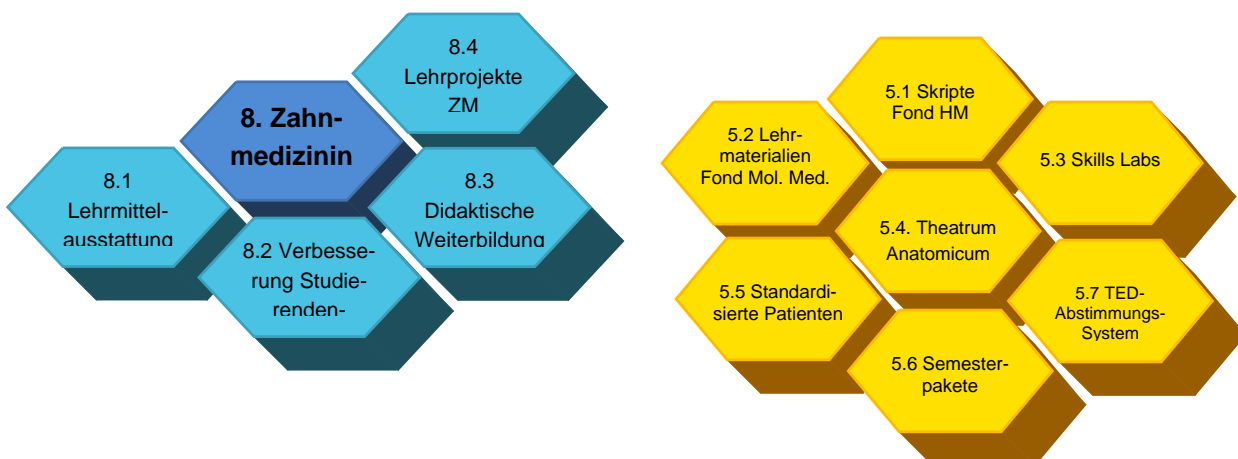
8.4 Lehrprojekte ZM

8. Zahnmedizinin

8.1 Lehrmittelausstattung

8.3 Didaktische Weiterbildung

8.2 Verbesserung Studierenden-

5.1 Skripte Fond HM

5.2 Lehrmaterialien Fond Mol. Med.

5.3 Skills Labs

5.4. Theatrum Anatomicum

5.5 Standardisierte Patienten

5.7 TED-Abstimmungs-System

5.6 Semesterpakete